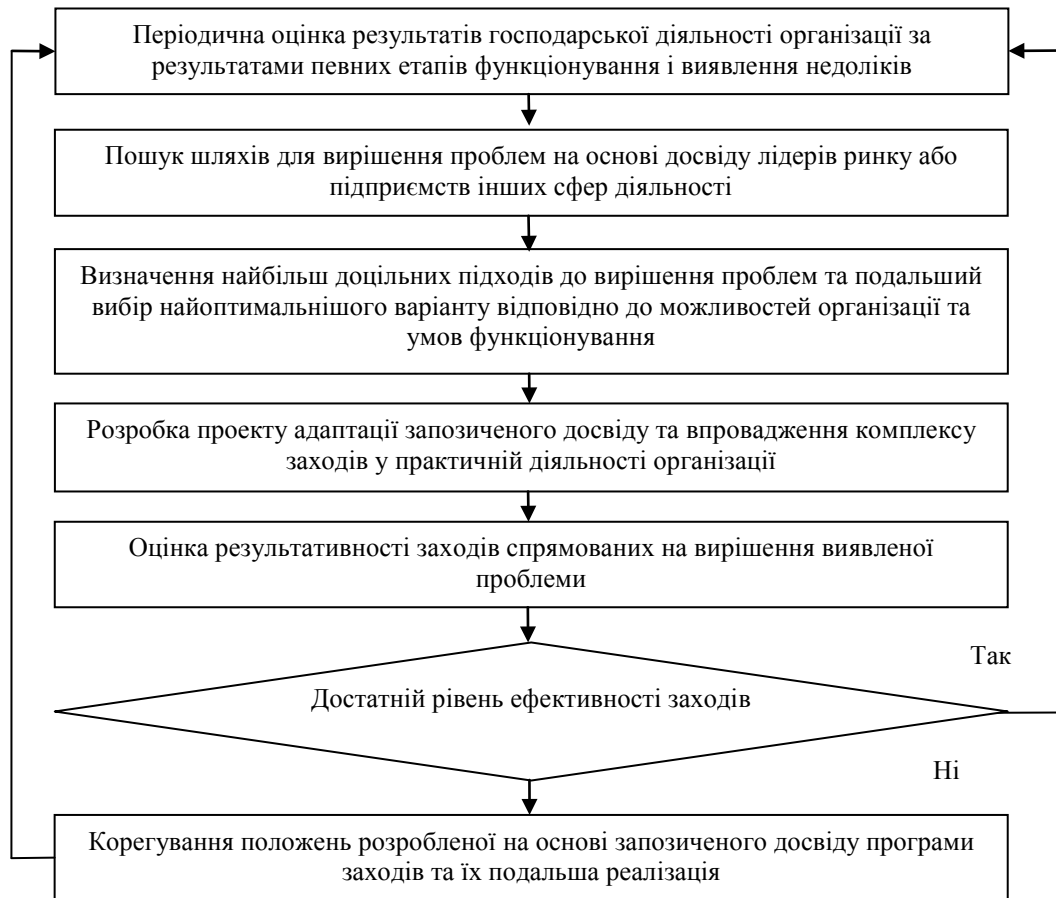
Періодична оцінка результатів господарської діяльності організації за результатами певних етапів функціонування і виявлення недоліків

Пошук шляхів для вирішення проблем на основі досвіду лідерів ринку або підприємств інших сфер діяльності

Визначення найбільш доцільних підходів до вирішення проблем та подальший вибір найоптимальнішого варіанту відповідно до можливостей організації та умов функціонування

Розробка проекту адаптації запозиченого досвіду та впровадження комплексу заходів у практичній діяльності організації

Оцінка результативності заходів спрямованих на вирішення виявленої проблеми

Так

Достатній рівень ефективності заходів

Ні

Корегування положень розробленої на основі запозиченого досвіду програми заходів та їх подальша реалізація